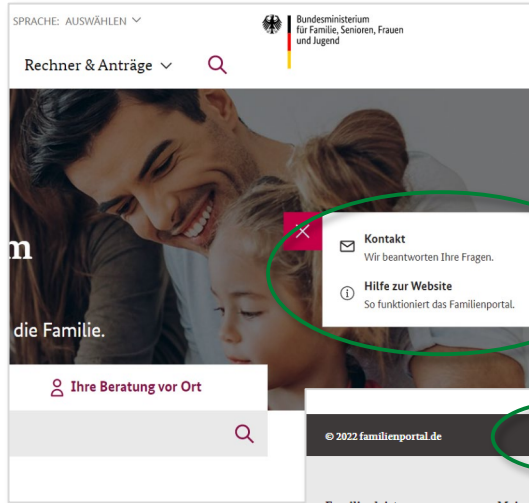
SPRACHE: AUSWÄHLEN

Bundesministerium für Familie, Senioren, Frauen und Jugend

Rechner & Anträge

m

die Familie.

Kontakt
Wir beantworten Ihre Fragen.

Hilfe zur Website
So funktioniert das Familienportal.

Ihre Beratung vor Ort

© 2022 familienportal.de